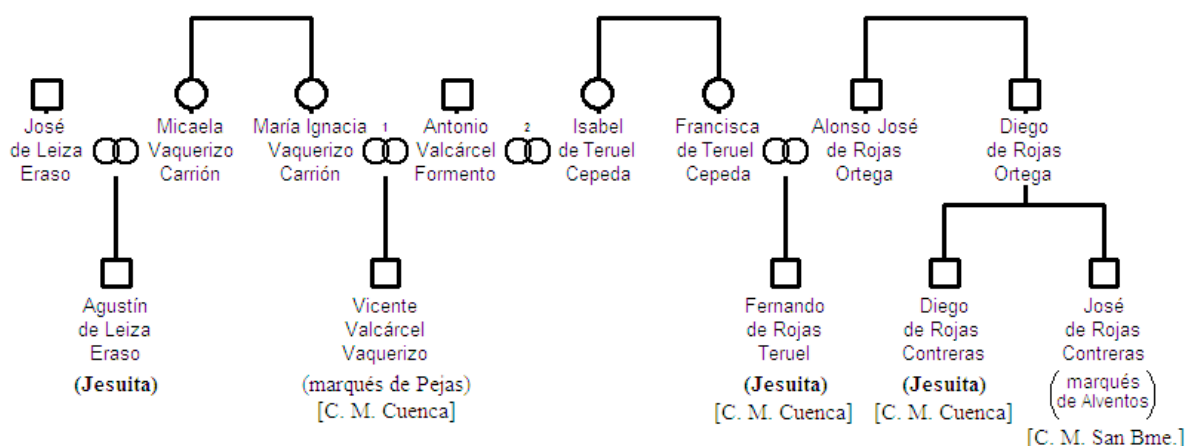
José de Leiza Eraso

Micaela Vaquerizo Carrión

María Ignacia Vaquerizo Carrión

1

Antonio Valcárcel Formento

2

Isabel de Teruel Cepeda

Francisca de Teruel Cepeda

Alonso José de Rojas Ortega

Diego de Rojas Ortega

Agustín de Leiza Eraso
(Jesuita)

Vicente Valcárcel Vaquerizo
(marqués de Pejas)
[C. M. Cuenca]

Fernando de Rojas Teruel
(Jesuita)
[C. M. Cuenca]

Diego de Rojas Contreras
(Jesuita)
[C. M. Cuenca]

José de Rojas Contreras
(marqués de Alventos)
[C. M. San Bme.]